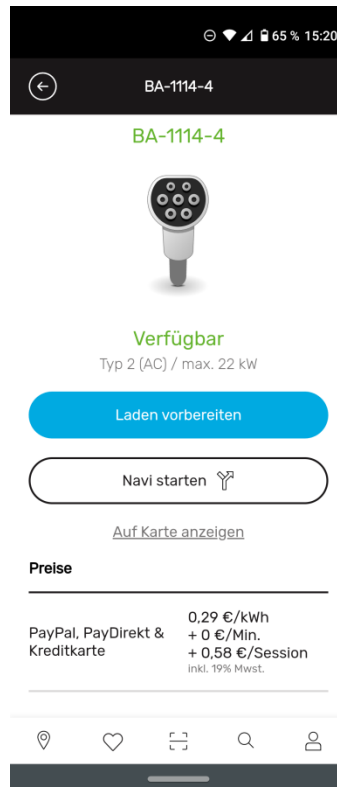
65 % 15:20

BA-1114-4

BA-1114-4

Verfügbar

Typ 2 (AC) / max. 22 kW

Laden vorbereiten

Navi starten

Auf Karte anzeigen

Preise

| PayPal, PayDirekt & Kreditkarte | 0,29 €/kWh + 0 €/Min. + 0,58 €/Session inkl. 19% Mwst. |
|---|---|